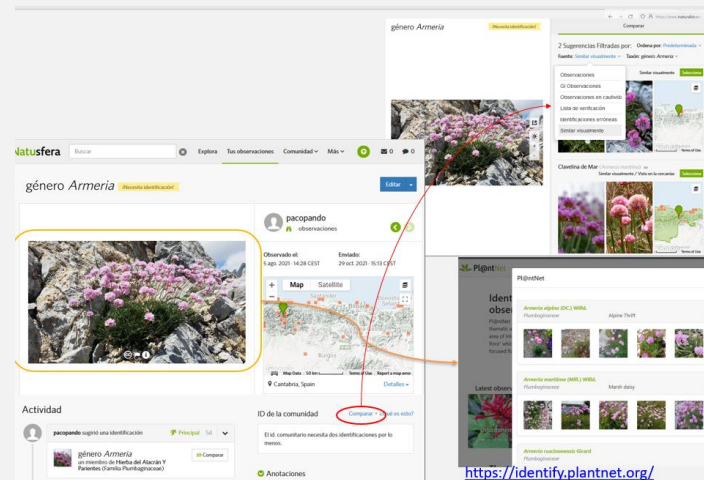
género Armeria
¡Necesita identificación!

Comparar

2 Sugerencias Filtradas por: Ordena por: Predeterminada
Fuente: Similar visualmente Taxón: género Armeria

Observaciones
Gl Observaciones
Observaciones en cautivo
Lista de verificación
Identificaciones erróneas
Similar visualmente

Similar visualmente
Seleccionar

Clavelina de Mar
Similar visualmente / Visto en las cercanías
Seleccionar

Terms of Use

Natusfera
Buscar
Explora
Tus observaciones
Comunidad
Más
0
0

género Armeria
¡Necesita identificación!
Editar

pacopando
observaciones

Observado el:
5 ago. 2021 · 14:28 CEST
Enviado:
29 oct. 2021 · 15:13 CEST

Map
Satellite

Burgos
Map Data
50 km
Terms of Use
Report a map error

Cantabria, Spain
Detalles

Actividad

pacopando sugirió una identificación
Principal
Sel

género Armeria
un miembro de Hierba del Alacrán Y Parientes (Familia Plumbaginaceae)
Comparar

ID de la comunidad
Comparar
¿Qué es esto?

El id. comunitario necesita dos identificaciones por lo menos.

Anotaciones

Pl@ntNet

Pl@ntNet

Ident
obse

Latest obse

Armeria alpina (DC.) Willd.
Plumbaginaceae
Alpine Thrift

Armeria maritima (Mill.) Willd.
Plumbaginaceae
Marsh daisy

Armeria ruscinonensis Girard
Plumbaginaceae

https://identify.plantnet.org/